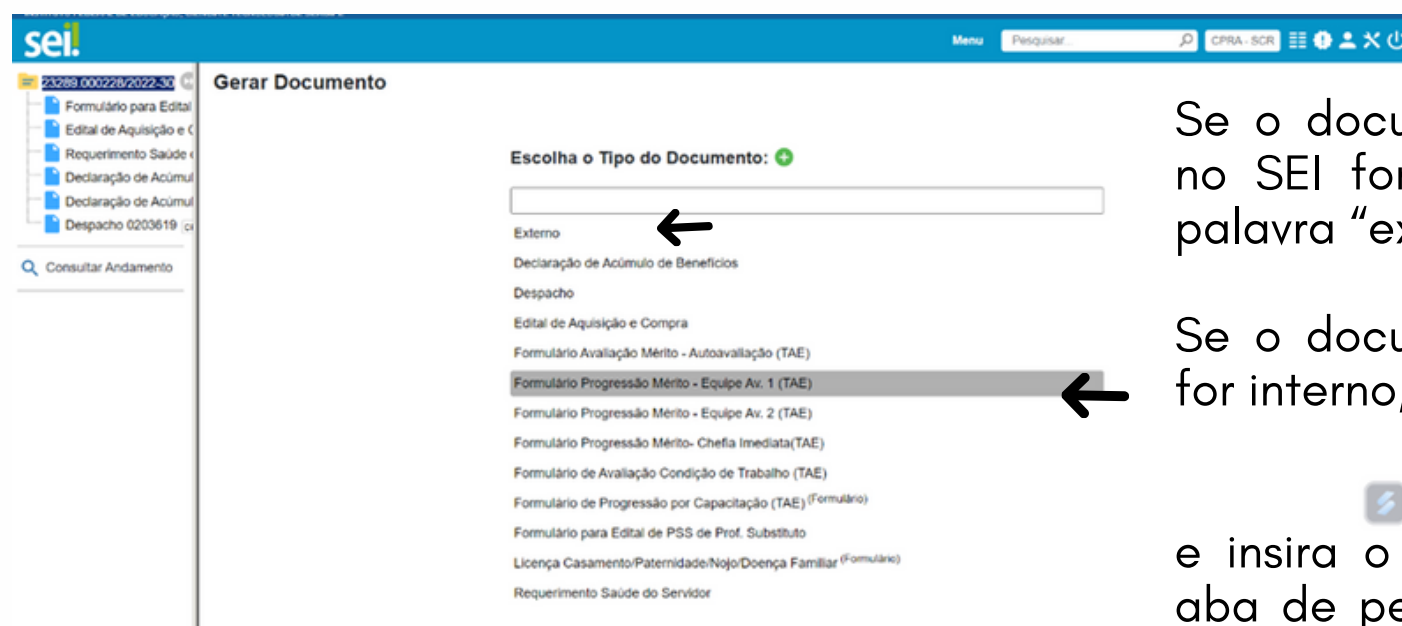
sei!

Menu Pesquisar... CPRA - SCR

23289.000228/2022-30
Formulário para Edital
Edital de Aquisição e C
Requerimento Saúde c
Declaração de Acúmul
Declaração de Acúmul
Despacho 0203619

Consultar Andamento

Gerar Documento

Escolha o Tipo do Documento:

Externo
Declaração de Acúmulo de Benefícios
Despacho
Edital de Aquisição e Compra
Formulário Avaliação Mérito - Autoavaliação (TAE)
Formulário Progressão Mérito - Equipe Av. 1 (TAE)
Formulário Progressão Mérito - Equipe Av. 2 (TAE)
Formulário Progressão Mérito- Chefia Imediata(TAE)
Formulário de Avaliação Condição de Trabalho (TAE)
Formulário de Progressão por Capacitação (TAE) (Formulário)
Formulário para Edital de PSS de Prof. Substituto
Licença Casamento/Paternidade/Nojo/Doença Familiar (Formulário)
Requerimento Saúde do Servidor

Se o docu
no SEI for
palavra "ex

Se o docu
for interno,

e insira o
aba de pe